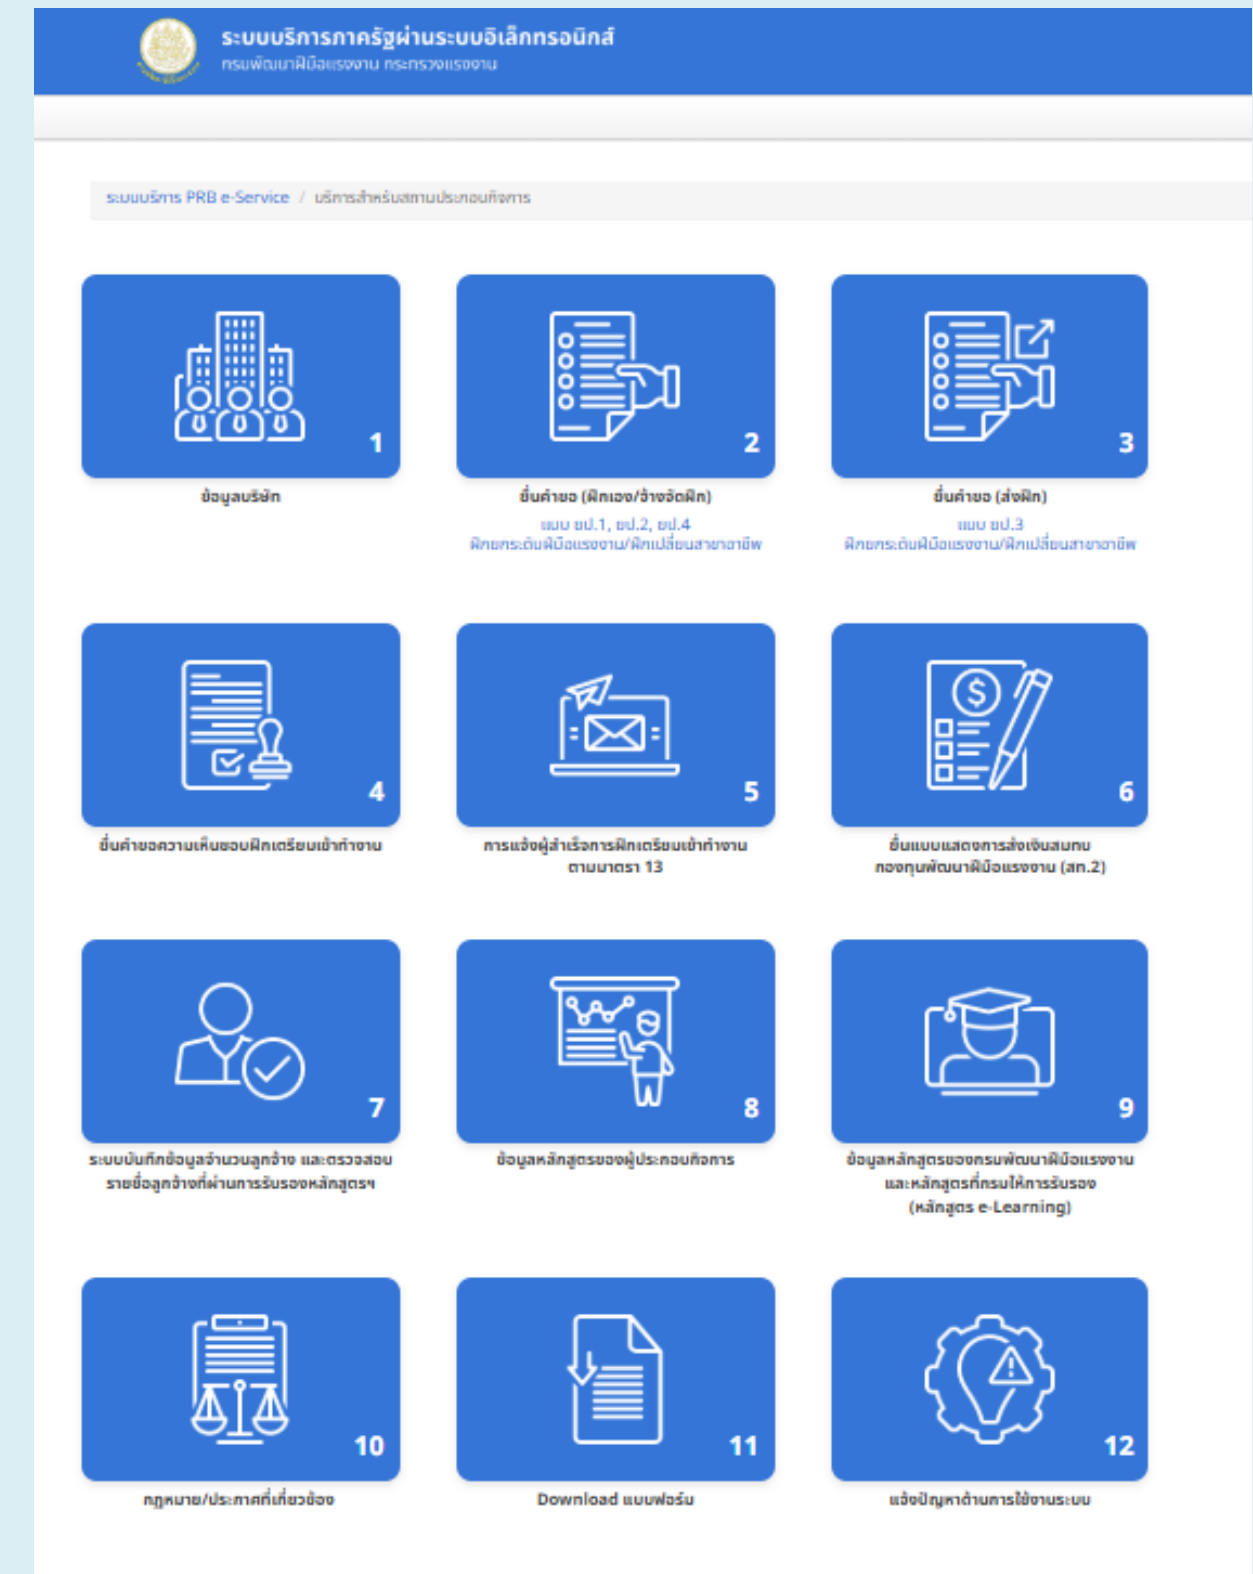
ระบบบริการภาครัฐผ่านระบบอิเล็กทรอนิกส์
กรมพัฒนาฝีมือแรงงาน กระทรวงแรงงาน

ระบบบริการ PRB e-Service / บริการสำหรับสถานประกอบกิจการ

1
ข้อมูลบริษัท

2
ยื่นคำขอ (ฝึกเอง/จ้างจัดฝึก)
แบบ ยป.1, ยป.2, ยป.4
ฝึกยกระดับฝีมือแรงงาน/ฝึกเปลี่ยนสาขาอาชีพ

3
ยื่นคำขอ (ส่งฝึก)
แบบ ยป.3
ฝึกยกระดับฝีมือแรงงาน/ฝึกเปลี่ยนสาขาอาชีพ

4
ยื่นคำขอความเห็นชอบฝึกเตรียมเข้าทำงาน

5
การแจ้งผู้สำเร็จการฝึกเตรียมเข้าทำงาน ตามมาตรา 13

6
ยื่นแบบแสดงการส่งเงินสมทบ กองทุนพัฒนาฝีมือแรงงาน (สท.2)

7
ระบบบันทึกข้อมูลจำนวนลูกจ้าง และตรวจสอบ รายชื่อลูกจ้างที่ผ่านการรับรองหลักสูตรฯ

8
ข้อมูลหลักสูตรของผู้ประกอบกิจการ

9
ข้อมูลหลักสูตรของกรมพัฒนาฝีมือแรงงาน และหลักสูตรที่กรมให้การรับรอง (หลักสูตร e-Learning)

10
กฎหมาย/ประกาศที่เกี่ยวข้อง

11
Download แบบฟอร์ม

12
แจ้งปัญหาด้านการใช้งานระบบ